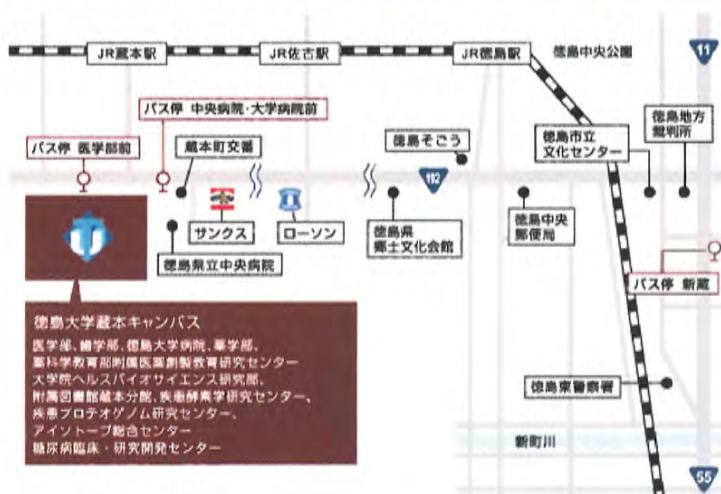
JR蔵本駅
JR佐古駅
JR徳島駅
徳島中央公園
11
パス停 中央病院・大学病院前
パス停 医学部前
蔵本町交番
徳島そごう
徳島地方裁判所
徳島市立文化センター
192
サンクス
ローソン
徳島県郷土文化会館
徳島中央郵便局
徳島県立中央病院
パス停 新蔵
徳島大学蔵本キャンパス
医学部、歯学部、徳島大学病院、薬学部、
薬科学教育部附属医薬創製教育研究センター、
大学院ヘルスバイオサイエンス研究部、
附属図書館蔵本分館、疾患酵素学研究センター、
疾患プロテオゲノム研究センター、
アイソトープ総合センター、
糖尿病臨床・研究開発センター
徳島東警察署
新町川
55